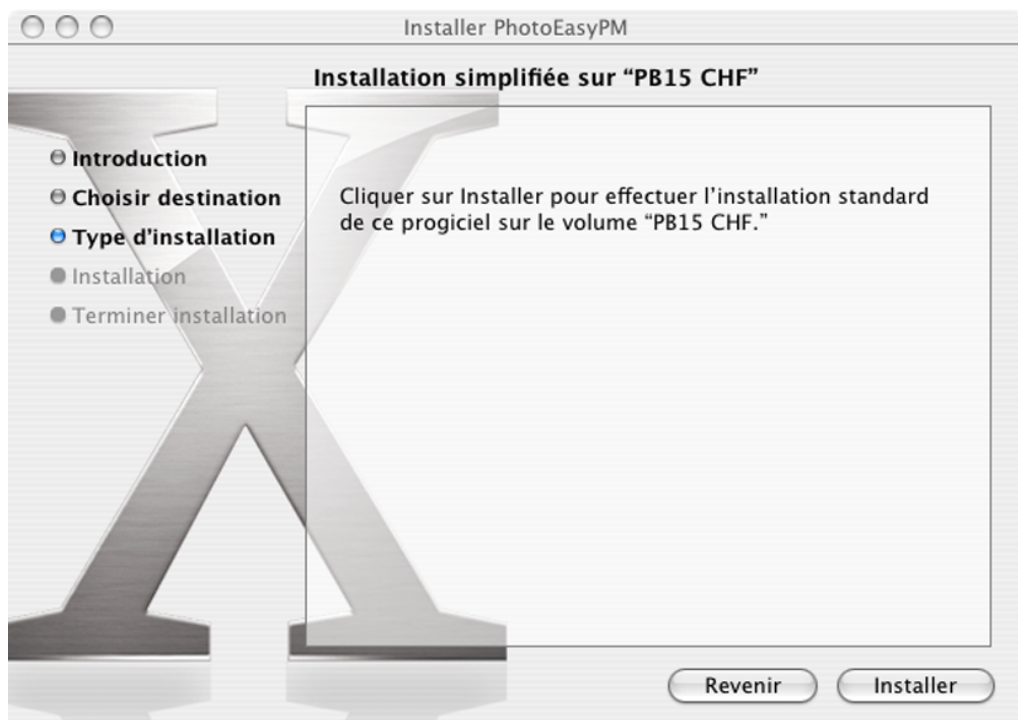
Installer PhotoEasyPM

Installation simplifiée sur "PB15 CHF"

Introduction
Choisir destination
Type d'installation
Installation
Terminer installation

Cliquer sur Installer pour effectuer l'installation standard de ce progiciel sur le volume "PB15 CHF."

Revenir
Installer